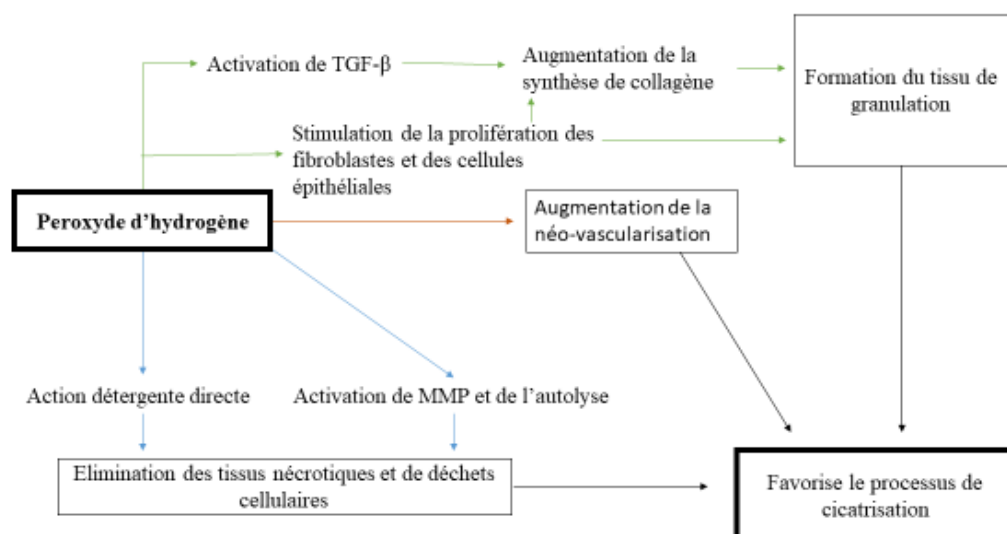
Activation de TGF-β

Augmentation de la synthèse de collagène

Formation du tissu de granulation

Stimulation de la prolifération des fibroblastes et des cellules épithéliales

Peroxyde d'hydrogène

Augmentation de la néo-vascularisation

Action détergente directe

Activation de MMP et de l'autolyse

Elimination des tissus nécrotiques et de déchets cellulaires

Favorise le processus de cicatrisation